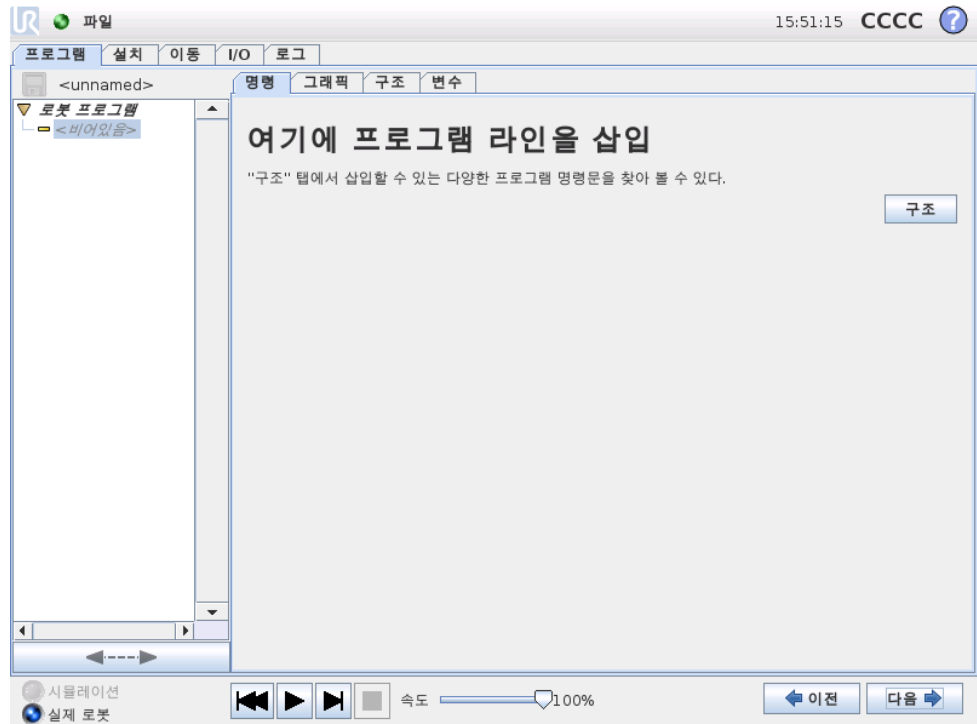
파일

15:51:15 CCCC

프로그램 설치 이동 I/O 로그

<unnamed>

로봇 프로그램
<비어있음>

명령 그래픽 구조 변수

여기에 프로그램 라인을 삽입

"구조" 탭에서 삽입할 수 있는 다양한 프로그램 명령문을 찾아 볼 수 있다.

구조

시뮬레이션
실제 로봇

속도 100%

이전 다음